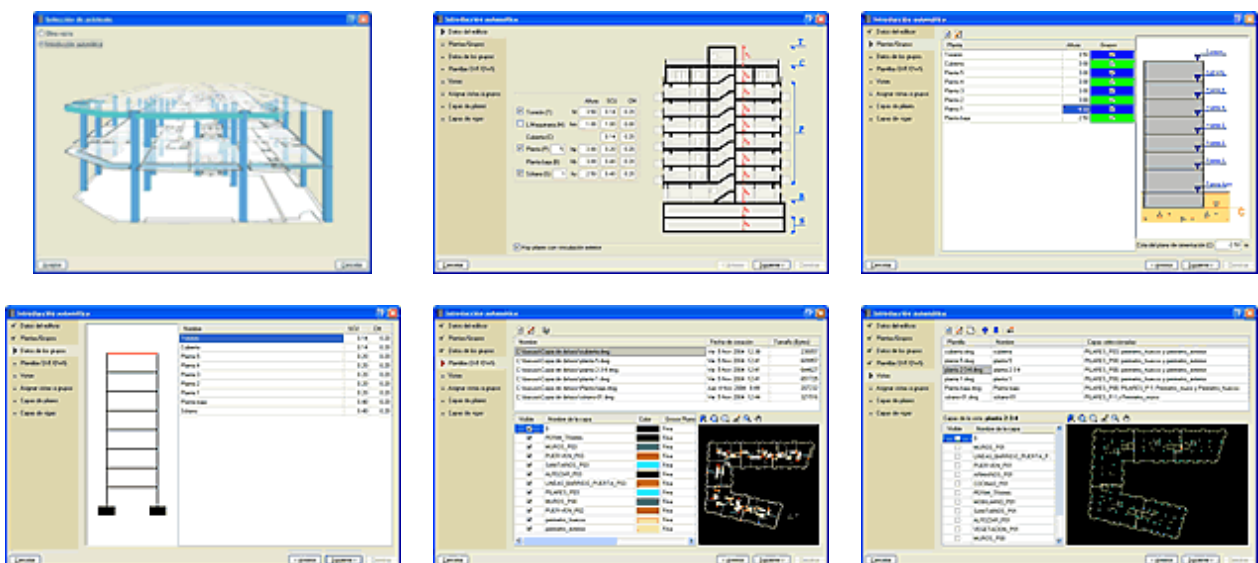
Selección de asistente

Obra nueva

Introducción automática

Aceptar

Cancelar

Introducción automática

Datos del edificio

Plantas/Grupos

Datos de los grupos

Plantillas DXF/DWG

Vistas

Asignar vistas a grupos

Capas de pilares

Capas de vigas

Altura

SCU

CM

Torreón (T)

Cubierta (C)

Planta (P)

Planta baja (B)

Sótano (S)

Hay pilares con vinculación exterior

Cancelar

< Anterior

Siguiente >

Terminar

Introducción automática

Datos del edificio

Plantas/Grupos

Datos de los grupos

Plantillas DXF/DWG

Vistas

Asignar vistas a grupos

Capas de pilares

Capas de vigas

Planta

Altura

Grupos

Torreón

Cubierta

Planta 6

Planta 5

Planta 4

Planta 3

Planta 2

Planta 1

Planta baja

Cota del plano de cimentación (C)

Cancelar

< Anterior

Siguiente >

Terminar

Introducción automática

Datos del edificio

Plantas/Grupos

Datos de los grupos

Plantillas DXF/DWG

Vistas

Asignar vistas a grupos

Capas de pilares

Capas de vigas

Nombre

SCU

CM

Torreón

Cubierta

Planta 6

Planta 5

Planta 4

Planta 3

Planta 2

Planta 1

Planta baja

Sótano

Cancelar

< Anterior

Siguiente >

Terminar

Introducción automática

Datos del edificio

Plantas/Grupos

Datos de los grupos

Plantillas DXF/DWG

Vistas

Asignar vistas a grupos

Capas de pilares

Capas de vigas

Nombre

Fecha de creación

Tamaño (bytes)

Visible

Nombre de la capa

Color

Grosor Pluma

MUROS_P02

PUERTAS_P02

LINEAS_BARRIDO_PUERTA_P02

PILARES_P02

MUROS_P01

PUERTAS_P01

perimetro_huecos

perimetro_exterior

Cancelar

< Anterior

Siguiente >

Terminar

Introducción automática

Datos del edificio

Plantas/Grupos

Datos de los grupos

Plantillas DXF/DWG

Vistas

Asignar vistas a grupos

Capas de pilares

Capas de vigas

Plantilla

Nombre

Capas seleccionadas

Capas de la vista: planta 2-3-4

Visible

Nombre de la capa

MUROS_P01

PUERTAS_P01

COCINAS_P01

ARMARIOS_P01

MOBILIARIO_P01

SANITARIOS_P01

ALFEIZAR_P01

VEGETACION_P01

MUROS_P01

Cancelar

< Anterior

Siguiente >

Terminar